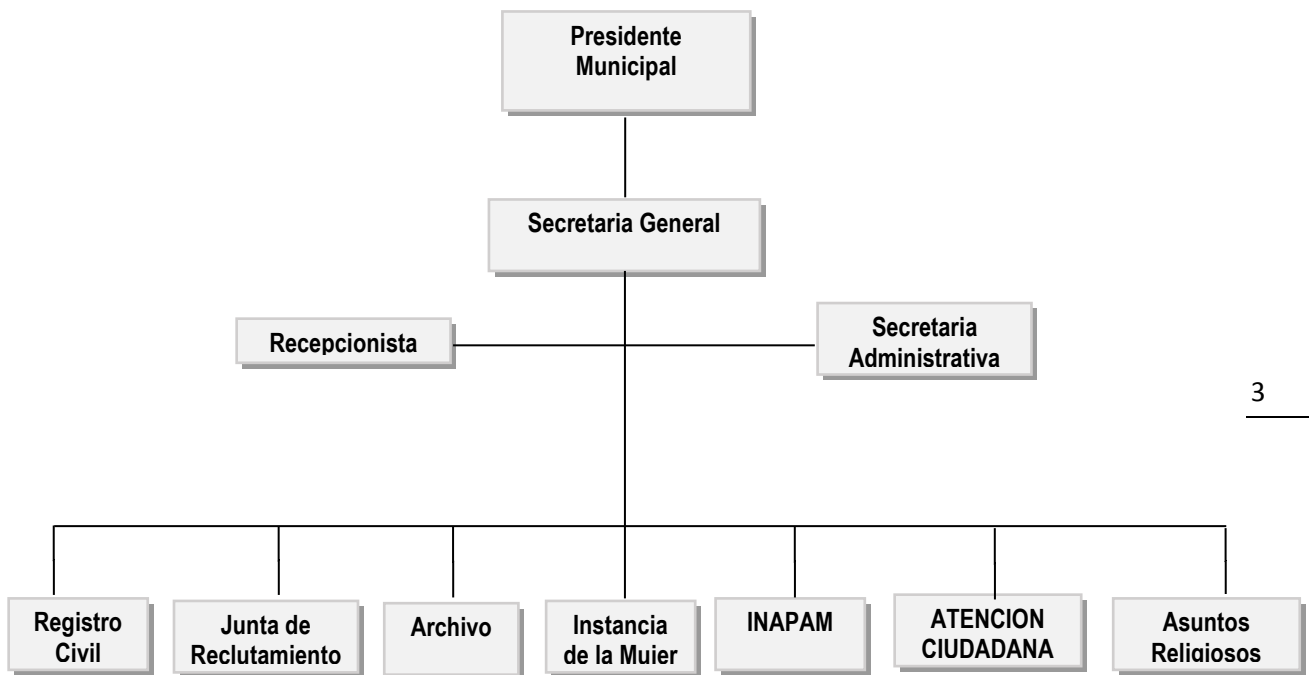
Presidente Municipal

Secretaria General

Recepcionista

Secretaria Administrativa

3

Registro Civil

Junta de Reclutamiento

Archivo

Instancia de la Mujer

INAPAM

ATENCION CIUDADANA

Asuntos Religiosos